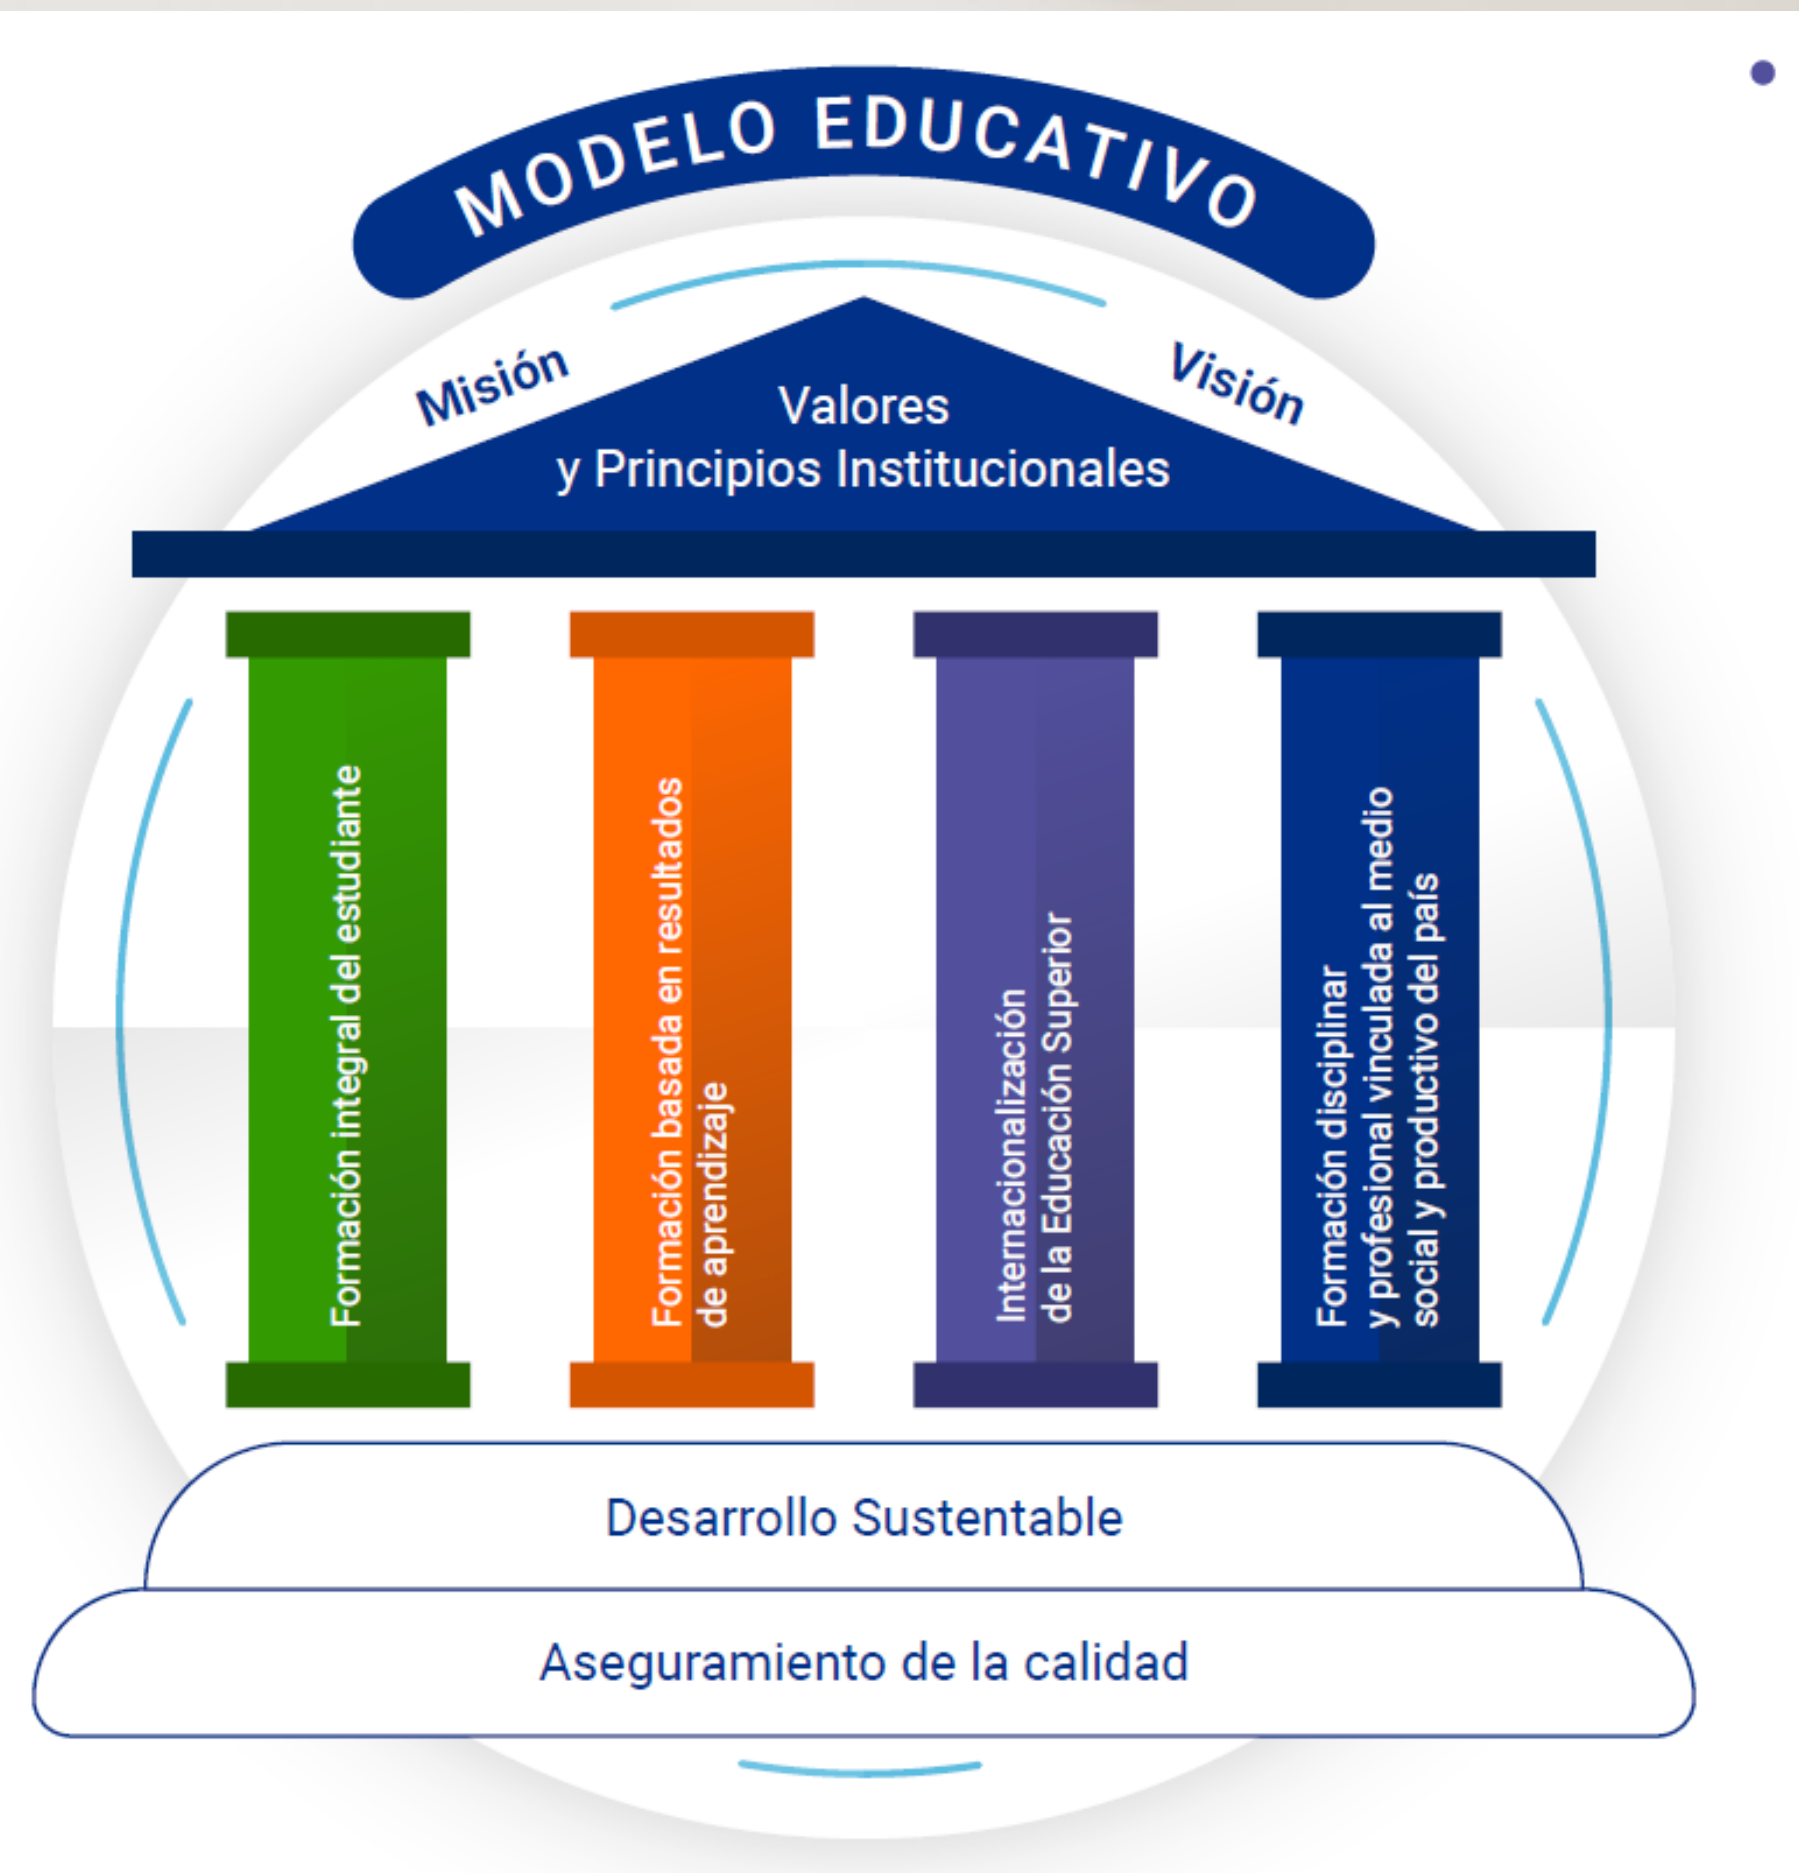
MODELO EDUCATIVO

Misión

Visión

Valores
y Principios Institucionales

Formación integral del estudiante

Formación basada en resultados de aprendizaje

Internacionalización de la Educación Superior

Formación disciplinar y profesional vinculada al medio social y productivo del país

Desarrollo Sustentable

Aseguramiento de la calidad